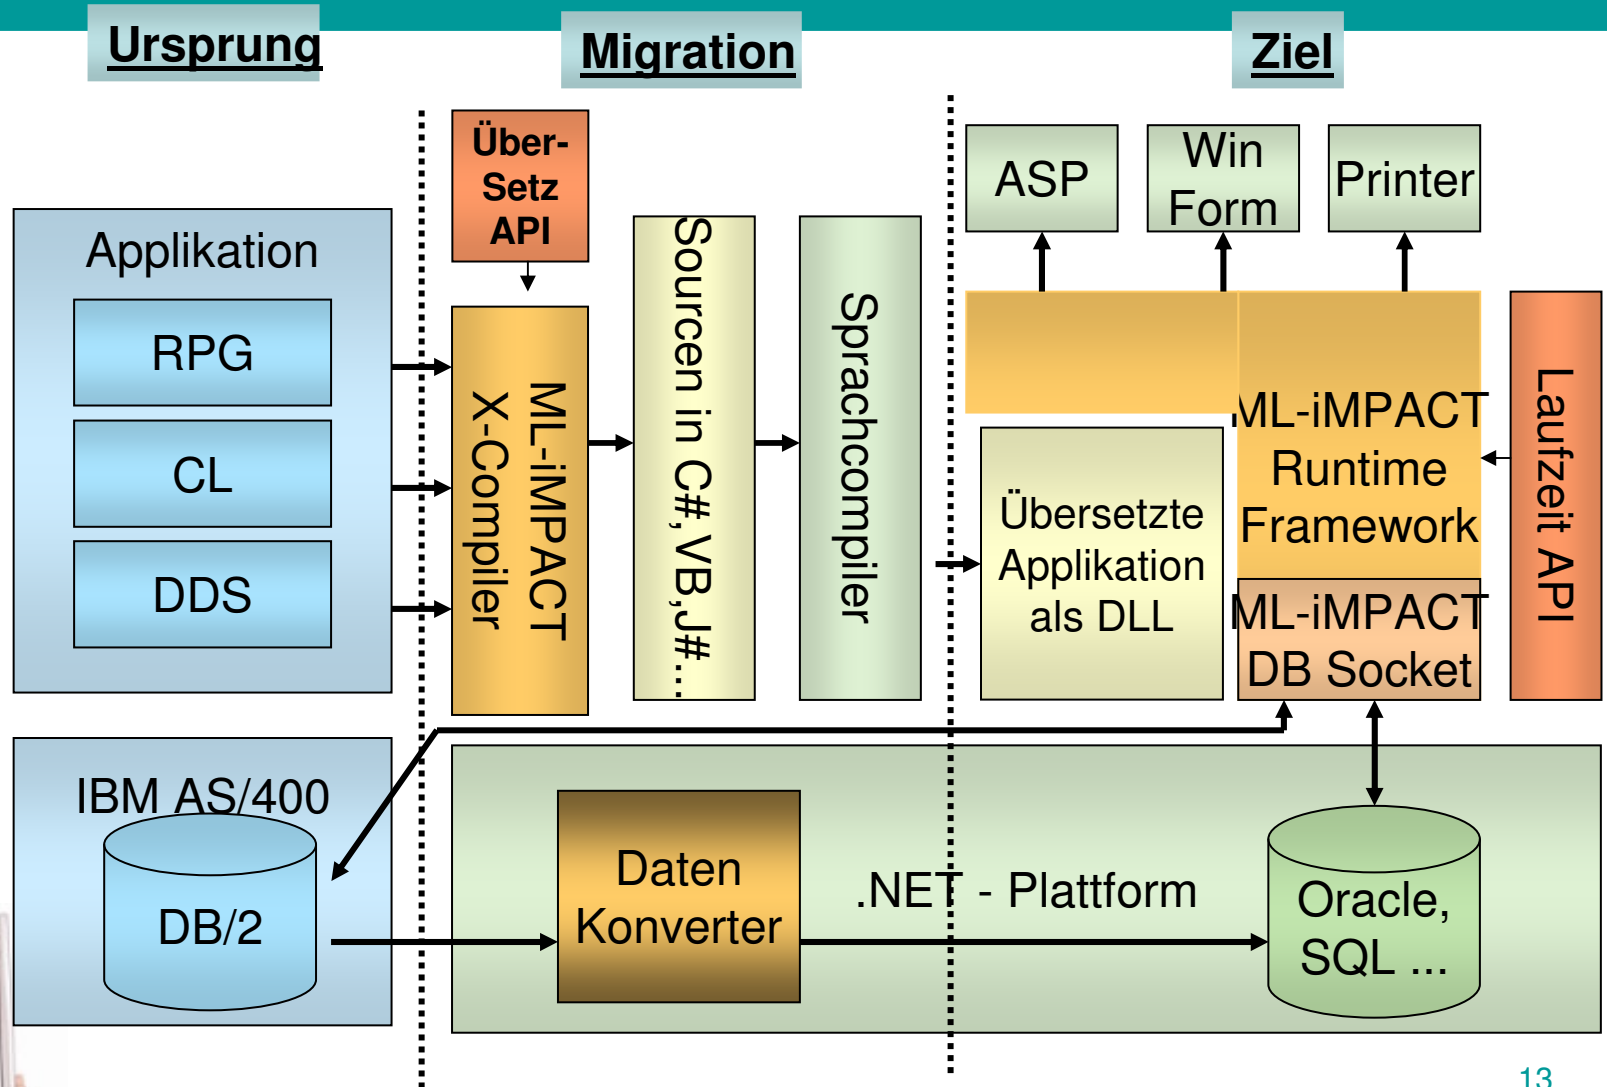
Ursprung

Migration

Ziel

Applikation

RPG

CL

DDS

Über-Setz API

ML-iMPACT X-Compiler

Sourcen in C#,VB,J#...

Sprachcompiler

ASP

Win Form

Printer

ML-iMPACT Runtime Framework

Übersetzte Applikation als DLL

ML-iMPACT DB Socket

Laufzeit API

IBM AS/400

DB/2

Daten Konverter

.NET - Plattform

Oracle, SQL ...

13